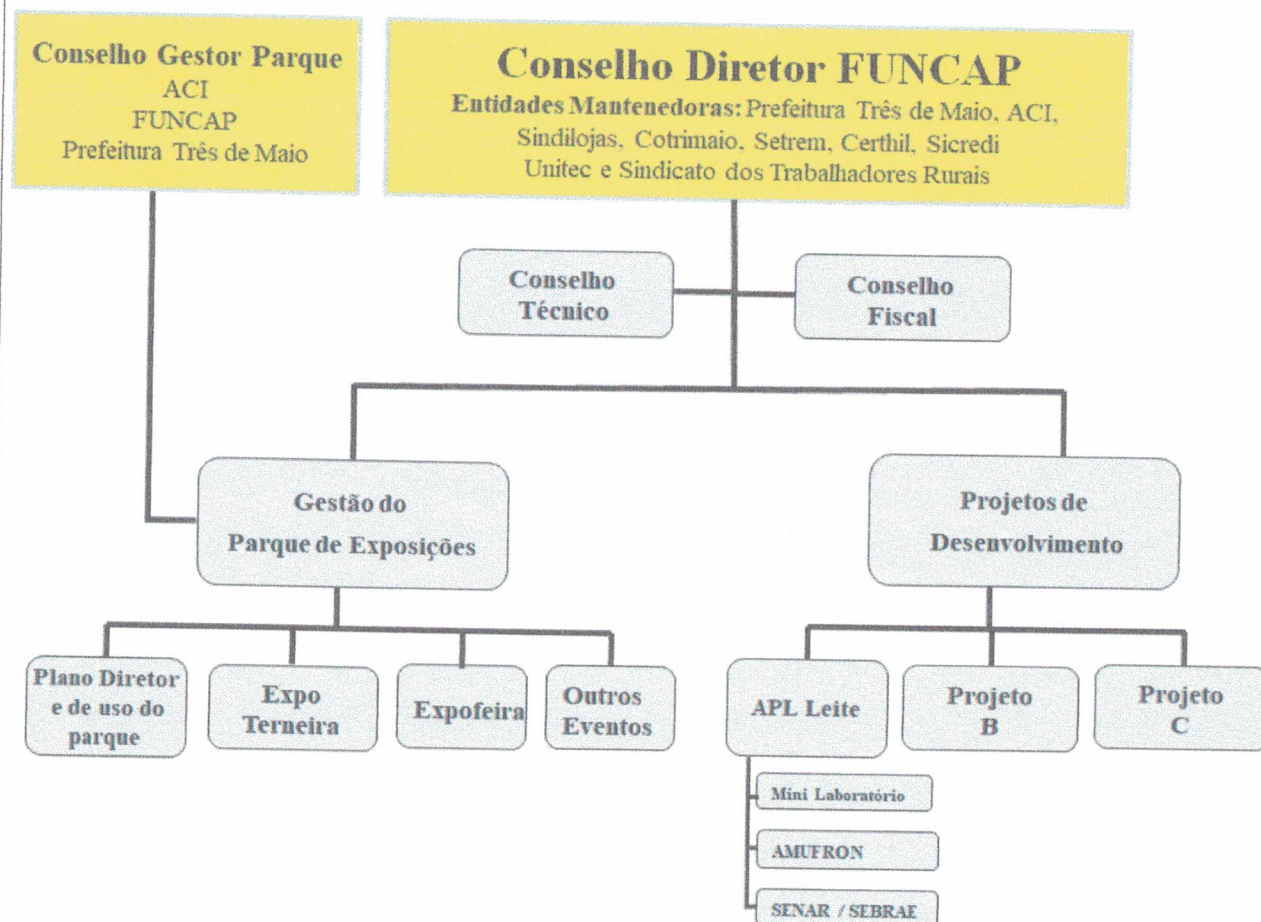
Conselho Gestor Parque
ACI
FUNCAP
Prefeitura Três de Maio

Conselho Diretor FUNCAP
Entidades Mantenedoras: Prefeitura Três de Maio, ACI, Sindilojas, Cotrimaio, Setrem, Certhil, Sicredi Unitec e Sindicato dos Trabalhadores Rurais

Conselho Técnico

Conselho Fiscal

Gestão do Parque de Exposições

Projetos de Desenvolvimento

Plano Diretor e de uso do parque

Expo Terneira

Expofeira

Outros Eventos

APL Leite

Projeto B

Projeto C

Mini Laboratório

AMUFRON

SENAR / SEBRAE